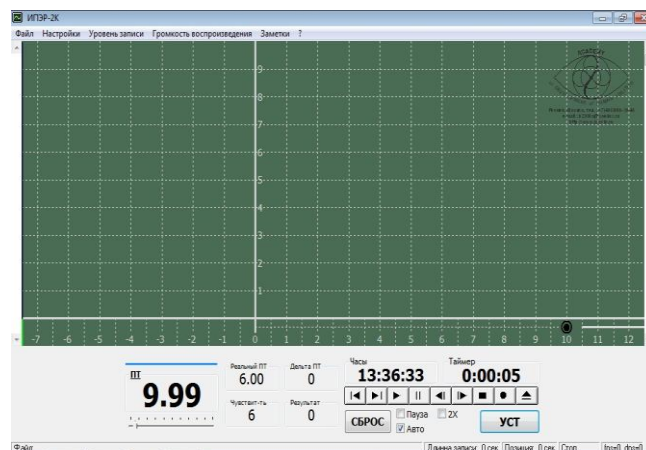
ИПЭР-2К

Файл Настройки Уровень записи Громкость воспроизведения Заметки ?

9
8
7
6
5
4
3
2
1

-7 -6 -5 -4 -3 -2 -1 0 1 2 3 4 5 6 7 8 9 10 11 12

ACADEMY

ПТ
9.99

Реальный ПТ
6.00

Дельта ПТ
0

Чувствит-ть
6

Результат
0

Часы
13:36:33

Таймер
0:00:05

СБРОС

Пауза

2X

Авто

УСТ

Файл

Длина записи 0 сек Позиция 0 сек Стоп